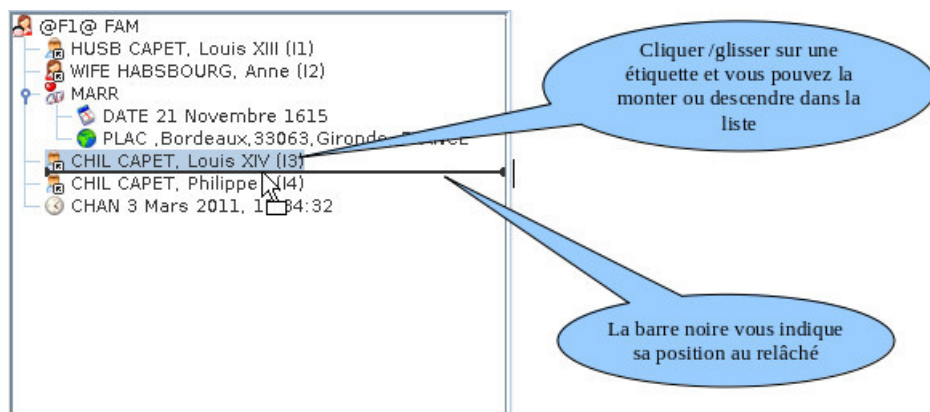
@F1@ FAM
HUSB CAPET, Louis XIII (I1)
WIFE HABSBOURG, Anne (I2)
MARR
DATE 21 Novembre 1615
PLAC ,Bordeaux,33063,Gironde,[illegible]ANCE
CHIL CAPET, Louis XIV (I3)
CHIL CAPET, Philippe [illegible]I4)
CHAN 3 Mars 2011, 1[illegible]34:32

Cliquer /glisser sur une étiquette et vous pouvez la monter ou descendre dans la liste

La barre noire vous indique sa position au relâché